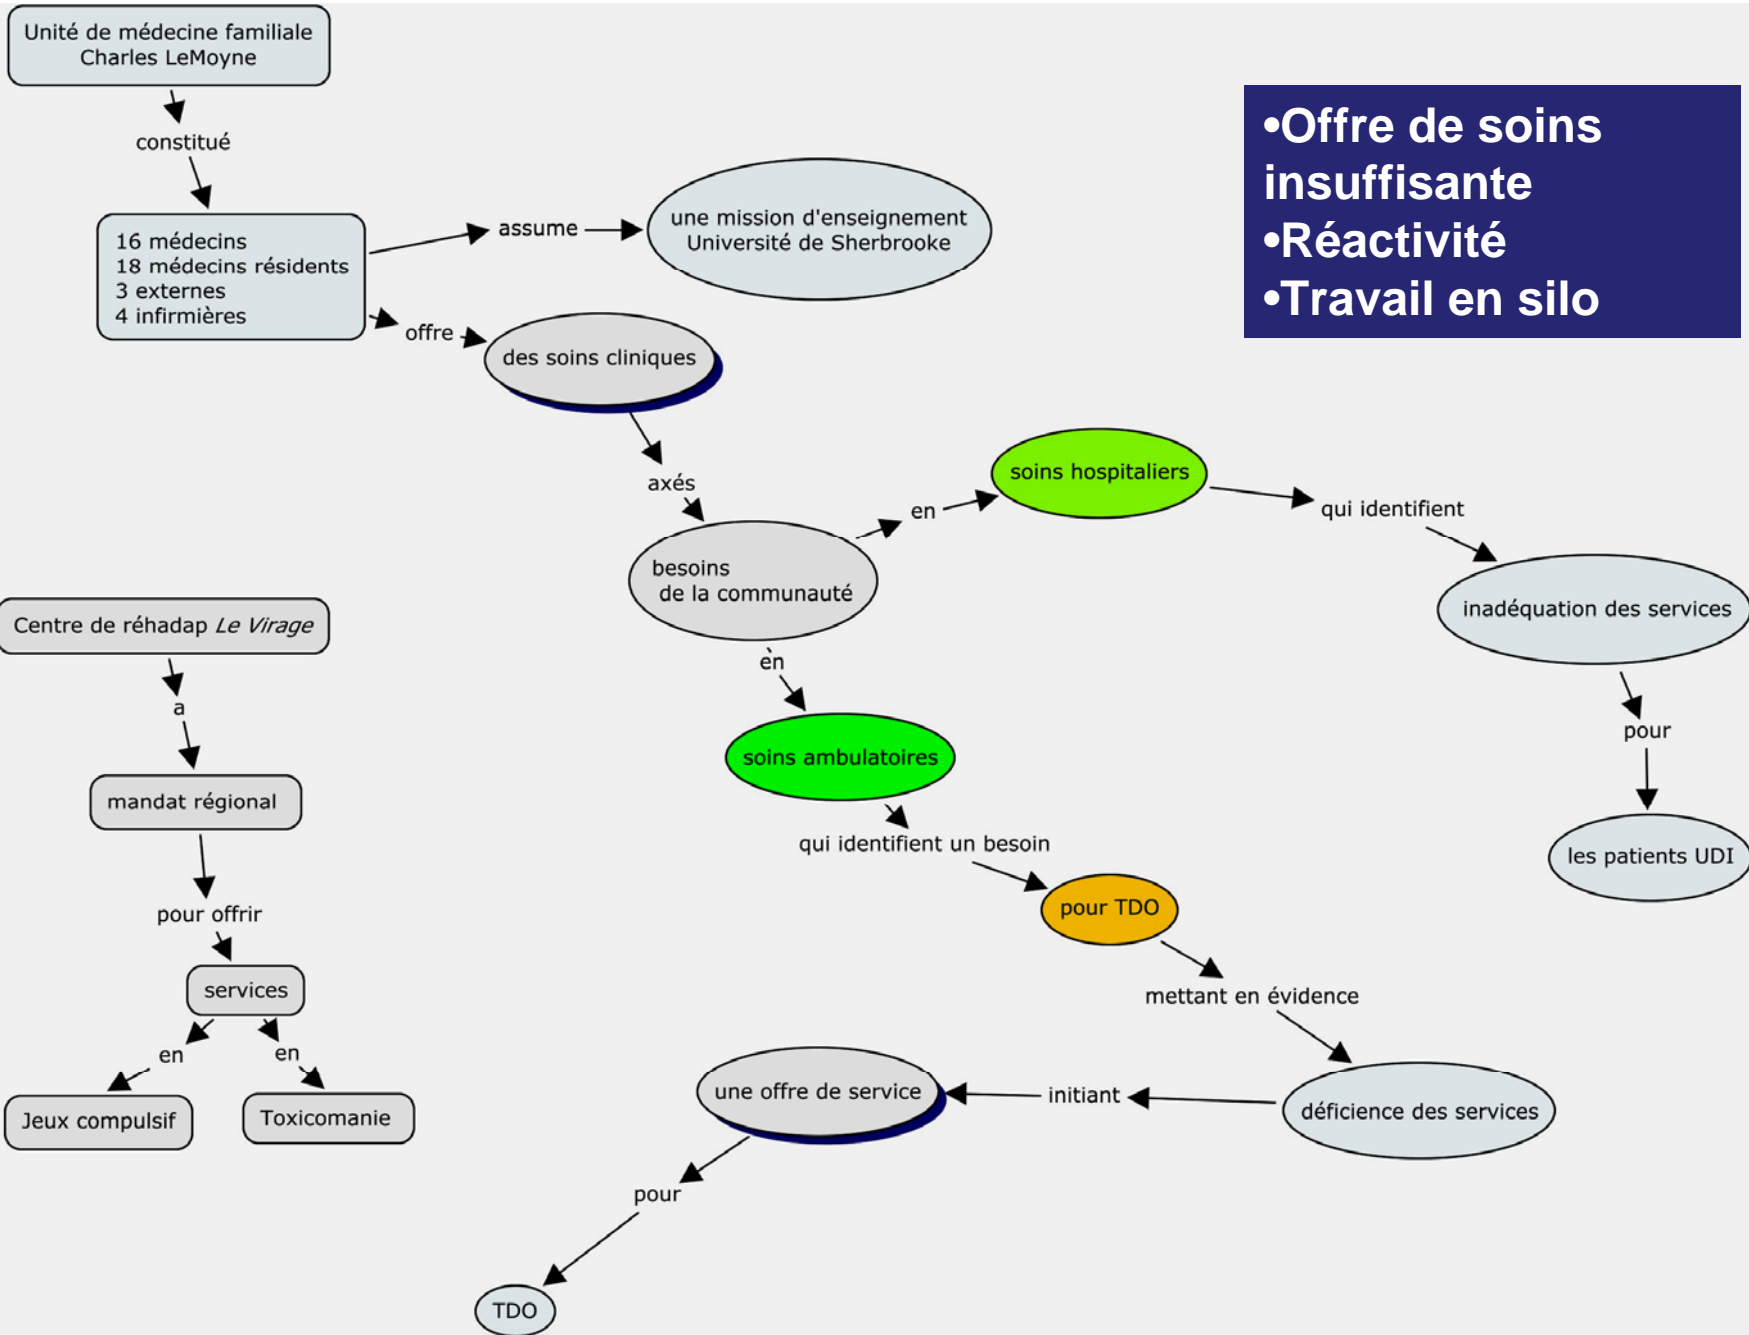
Unité de médecine familiale Charles LeMoyne

constitué

16 médecins
18 médecins résidents
3 externes
4 infirmières

assume

une mission d'enseignement Université de Sherbrooke

•Offre de soins insuffisante
•Réactivité
•Travail en silo

offre

des soins cliniques

axés

besoins de la communauté

en

soins hospitaliers

qui identifient

inadéquation des services

pour

les patients UDI

en

soins ambulatoires

qui identifient un besoin

pour TDO

mettant en évidence

déficience des services

initiant

une offre de service

pour

TDO

Centre de réhadap *Le Virage*

a

mandat régional

pour offrir

services

en

en

Jeux compulsif

Toxicomanie